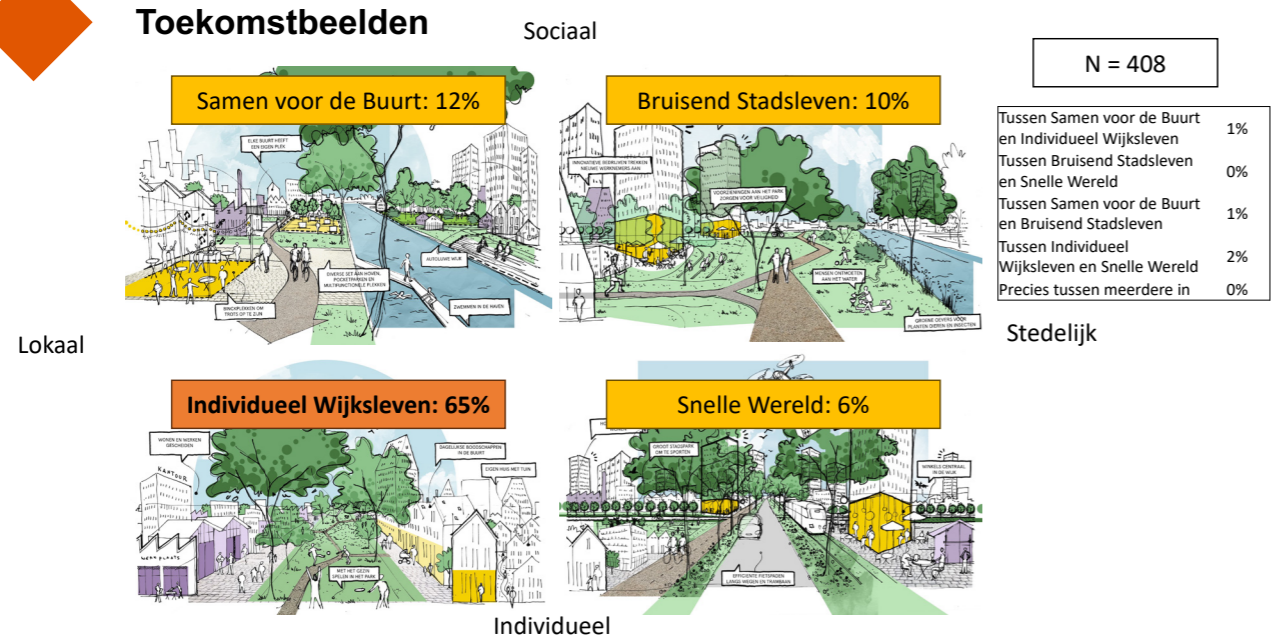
Toekomstbeelden

Sociaal

N = 408

Samen voor de Buurt: 12%

ELKE BUURT HEEFT EEN EIGEN PLEK

DIVERSE SET AAN HOVEN, POCKETPARKEN EN MULTIFUNCTIONELE PLEKKEN

AUTOLUWE WIJK

BINDPLEKKEN OM TROTS OP TE ZIJN

ZWEMMEN IN DE HAVEN

Bruisend Stadsleven: 10%

INNOVATIEVE BEDRIJVEN TREKKEN NIEUWE WERKNEMERS AAN

VOORZIENINGEN AAN HET PARK ZORGEN VOOR VEILIGHEID

MENSEN ONTMOETEN AAN HET WATER

GROENE OEVERS VOOR PLANTEN DIEREN EN INSECTEN

| | |
|---|---|
| Tussen Samen voor de Buurt en Individueel Wijksleven | 1% |
| Tussen Bruisend Stadsleven en Snelle Wereld | 0% |
| Tussen Samen voor de Buurt en Bruisend Stadsleven | 1% |
| Tussen Individueel Wijksleven en Snelle Wereld | 2% |
| Precies tussen meerdere in | 0% |

Lokaal

Stedelijk

Individueel Wijksleven: 65%

WONEN EN WERKEN GESCHEIDEN

KANTOOR

DAGELIJKSE BOODSCHAPPEN IN DE BUURT

EIGEN HUIS MET TUIN

WERKPLAATS

MET HET GEZIN SPELEN IN HET PARK

Snelle Wereld: 6%

GROOT STADSPARK OM TE SPORTEN

WINKELS CENTRAAL IN DE WIJK

EFFICIËNTE FIETSPADEN LANGS WEGEN EN TRAMBAAN

Individueel